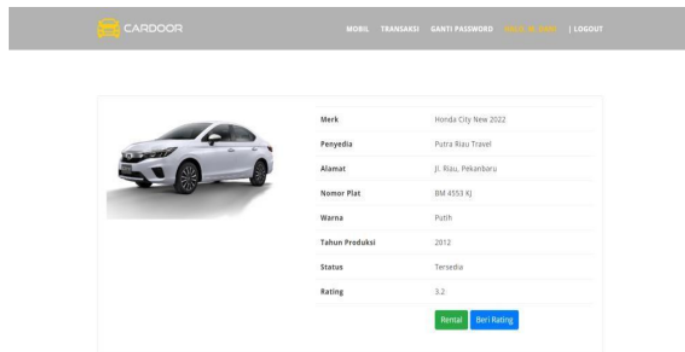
CARDOOR

MOBIL TRANSAKSI GANTI PASSWORD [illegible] | LOGOUT

| Merk | Honda City New 2022 |
|---|---|
| Penyedia | Putra Riau Travel |
| Alamat | Jl. Riau, Pekanbaru |
| Nomor Plat | BM 4553 KJ |
| Warna | Putih |
| Tahun Produksi | 2012 |
| Status | Tersedia |
| Rating | 3.2 |

Rental Beri Rating